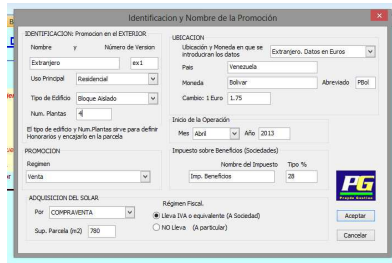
Identificacion y Nombre de la Promoción

IDENTIFICACION: Promocion en el EXTERIOR

Nombre y Número de Version

Extranjero

ex1

Uso Principal

Residencial

Tipo de Edificio

Bloque Aislado

Num. Plantas

4

El tipo de edificio y Num.Plantas sirve para definir Honorarios y encajarlo en la parcela

PROMOCION

Regimen

Venta

ADQUISICION DEL SOLAR

Por

COMPRAVENTA

Sup. Parcela (m2)

780

UBICACION

Ubicación y Moneda en que se introducen los datos

Extranjero. Datos en Euros

Pais

Venezuela

Moneda

Bolivar

Abreviado

PBol

Cambio: 1 Euro

1.75

Inicio de la Operación

Mes

Abril

Año

2013

Impuesto sobre Beneficios (Sociedades)

Nombre del Impuesto

Tipo %

Imp. Beneficios

28

Régimen Fiscal.

Lleva IVA o equivalente (A Sociedad)

NO lleva (A particular)

PG

Aceptar

Cancelar